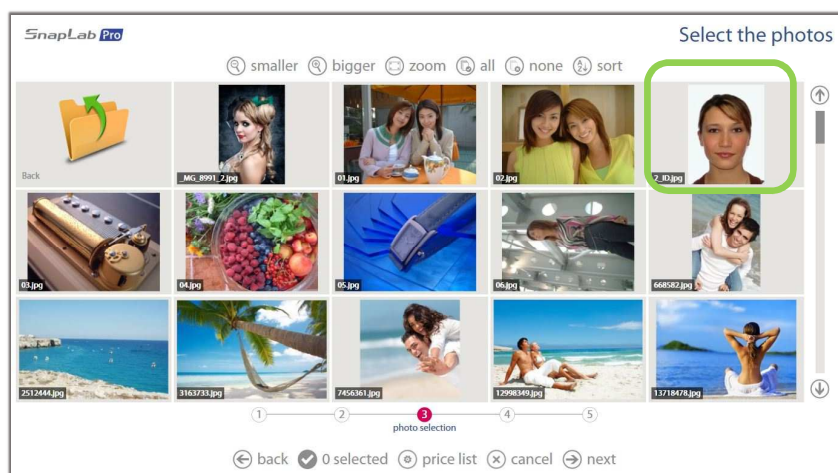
SnapLab Pro

Select the photos

smaller bigger zoom all none sort

Back

_MG_8991_2.jpg

01.jpg

02.jpg

2_ID.jpg

03.jpg

04.jpg

05.jpg

06.jpg

668582.jpg

2512444.jpg

3163733.jpg

7456361.jpg

12998349.jpg

13718478.jpg

1 2 3 4 5

photo selection

back 0 selected price list cancel next